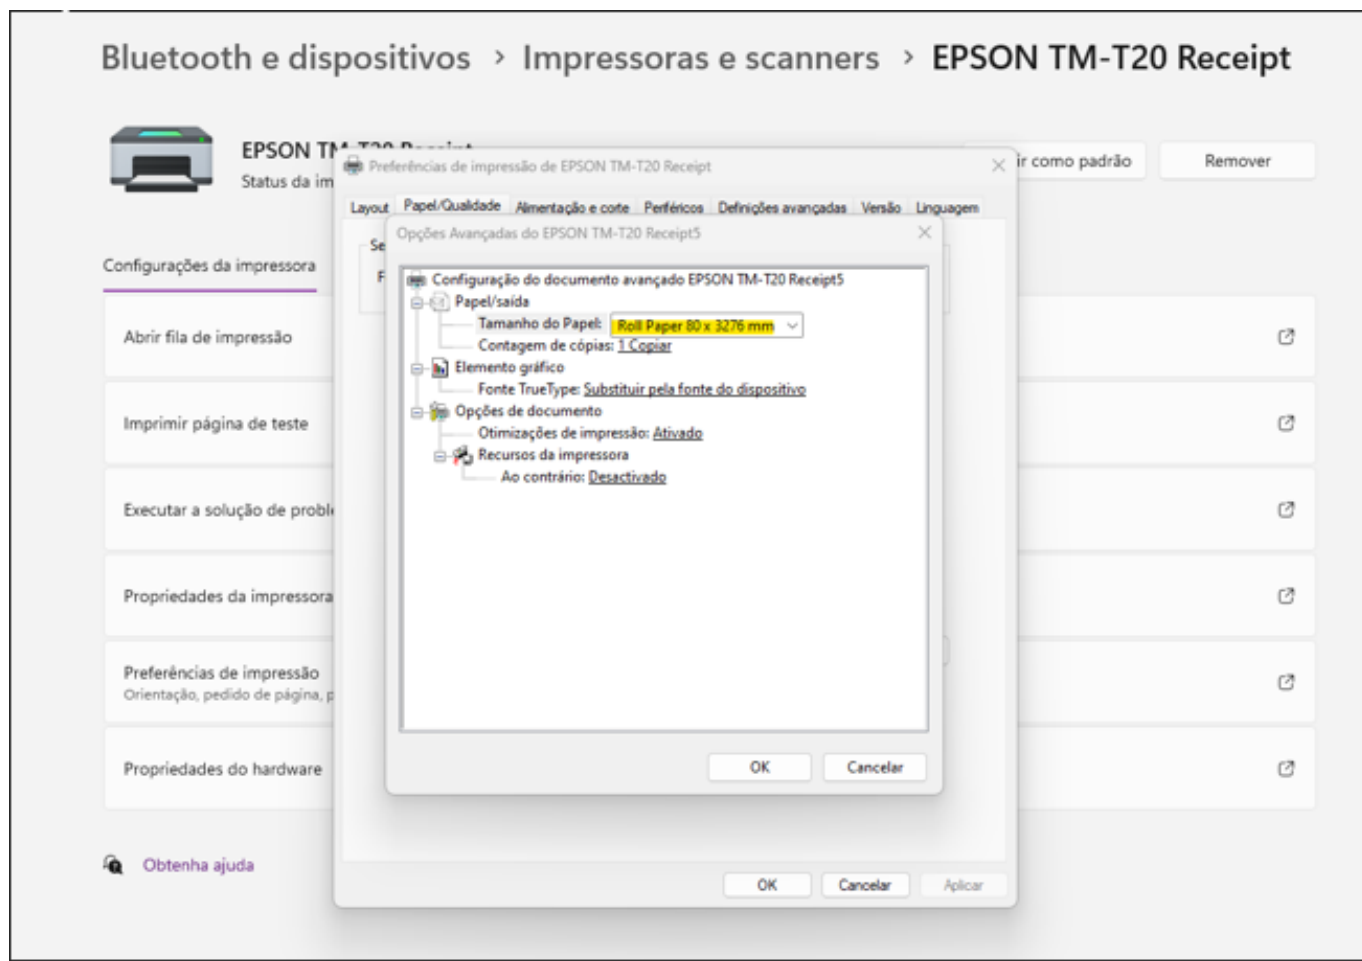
Bluetooth e dispositivos > Impressoras e scanners > EPSON TM-T20 Receipt

EPSON T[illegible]
Status da im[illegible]

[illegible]ir como padrão
Remover

Configurações da impressora

Abrir fila de impressão

Imprimir página de teste

Executar a solução de probl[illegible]

Propriedades da impressora

Preferências de impressão
Orientação, pedido de página, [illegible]

Propriedades do hardware

Obtenha ajuda

Preferências de impressão de EPSON TM-T20 Receipt

Layout | Papel/Qualidade | Alimentação e corte | Periféricos | Definições avançadas | Versão | Linguagem

Se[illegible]
F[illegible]

Opções Avançadas do EPSON TM-T20 Receipt5

Configuração do documento avançado EPSON TM-T20 Receipt5
Papel/saída
Tamanho do Papel: Roll Paper 80 x 3276 mm
Contagem de cópias: 1 Copiar
Elemento gráfico
Fonte TrueType: Substituir pela fonte do dispositivo
Opções de documento
Otimizações de impressão: Ativado
Recursos da impressora
Ao contrário: Desactivado

OK
Cancelar

OK
Cancelar
Aplicar